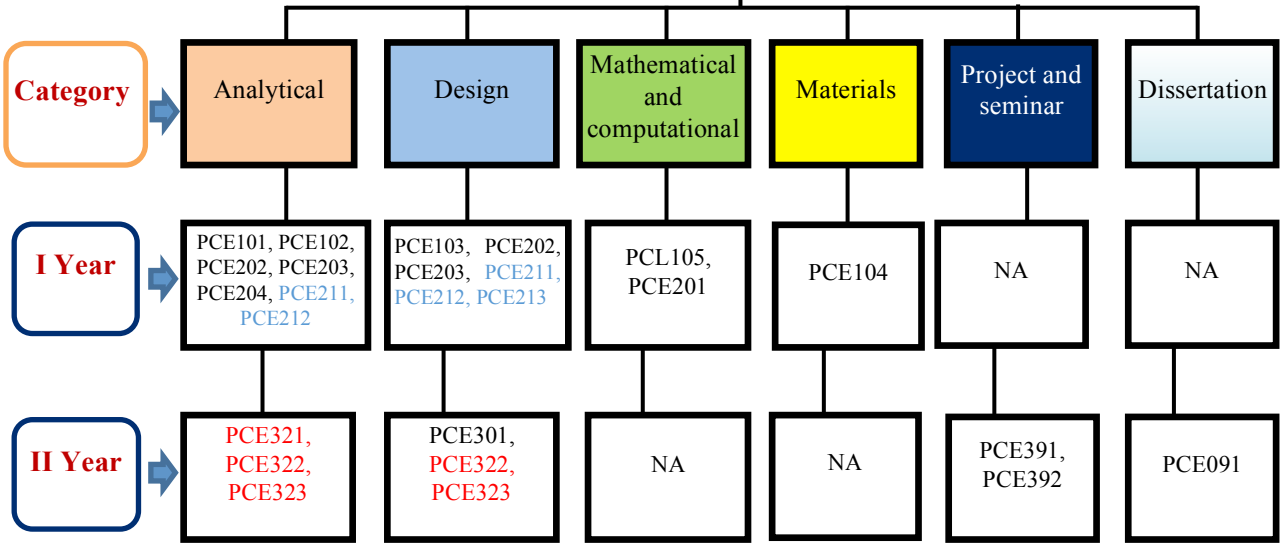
| Category | Analytical | Design | Mathematical and computational | Materials | Project and seminar | Dissertation |
|---|---|---|---|---|---|---|
| I Year | PCE101, PCE102, PCE202, PCE203, PCE204, PCE211, PCE212 | PCE103, PCE202, PCE203, PCE211, PCE212, PCE213 | PCL105, PCE201 | PCE104 | NA | NA |
| II Year | PCE321, PCE322, PCE323 | PCE301, PCE322, PCE323 | NA | NA | PCE391, PCE392 | PCE091 |